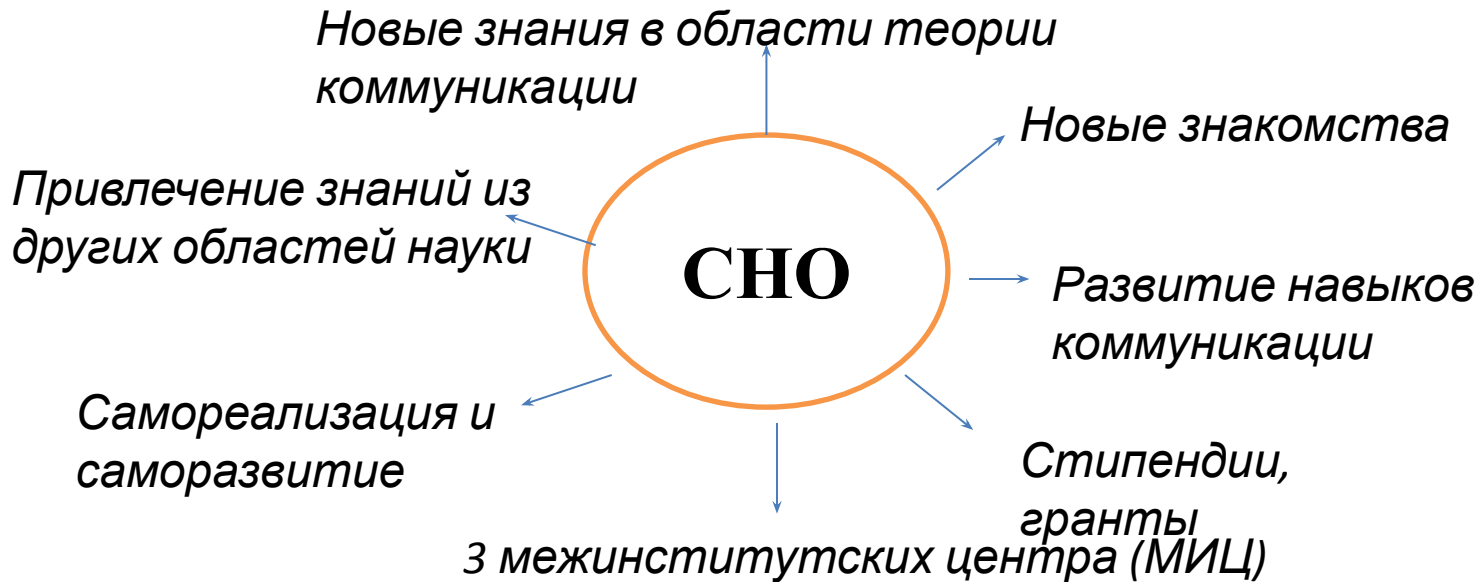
Новые знания в области теории коммуникации

Новые знакомства

Привлечение знаний из других областей науки

СНО

Развитие навыков коммуникации

Самореализация и саморазвитие

Стипендии, гранты

3 межинститутских центра (МИЦ)